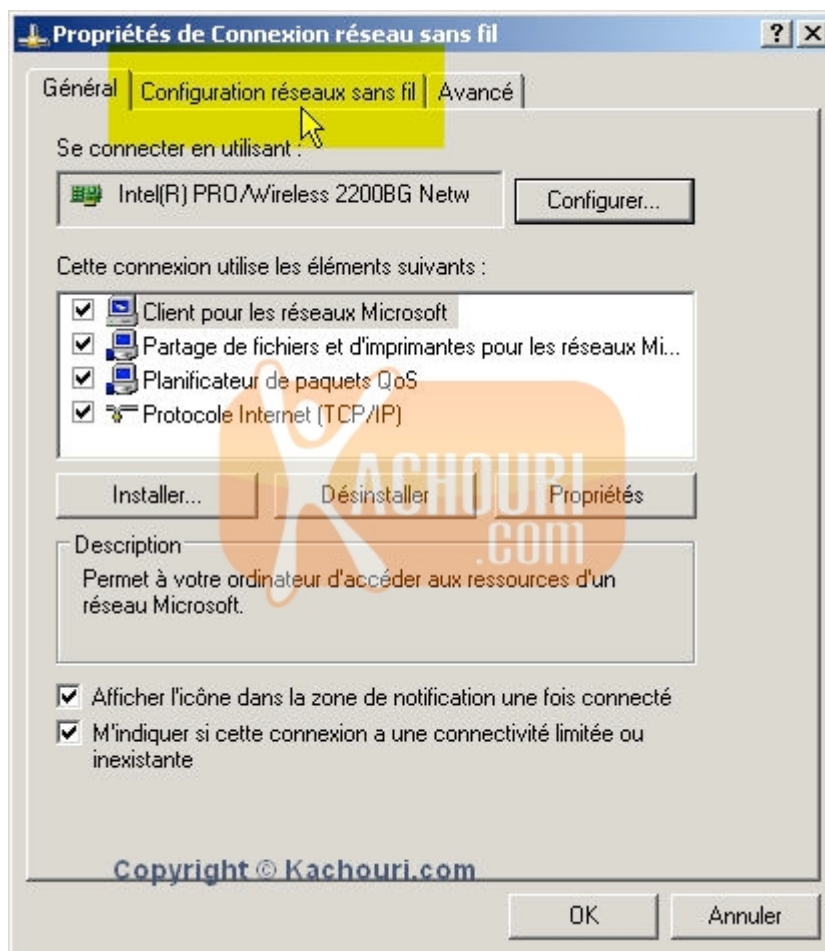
Propriétés de Connexion réseau sans fil

? X

Général | Configuration réseaux sans fil | Avancé

Se connecter en utilisant :

Intel(R) PRO/Wireless 2200BG Netw

Configurer...

Cette connexion utilise les éléments suivants :

☑ Client pour les réseaux Microsoft
☑ Partage de fichiers et d'imprimantes pour les réseaux Mi...
☑ Planificateur de paquets QoS
☑ Protocole Internet (TCP/IP)

KACHOURI .COM

Installer... | Désinstaller | Propriétés

Description

Permet à votre ordinateur d'accéder aux ressources d'un réseau Microsoft.

☑ Afficher l'icône dans la zone de notification une fois connecté
☑ M'indiquer si cette connexion a une connectivité limitée ou inexistante

Copyright © Kachouri.com

OK | Annuler